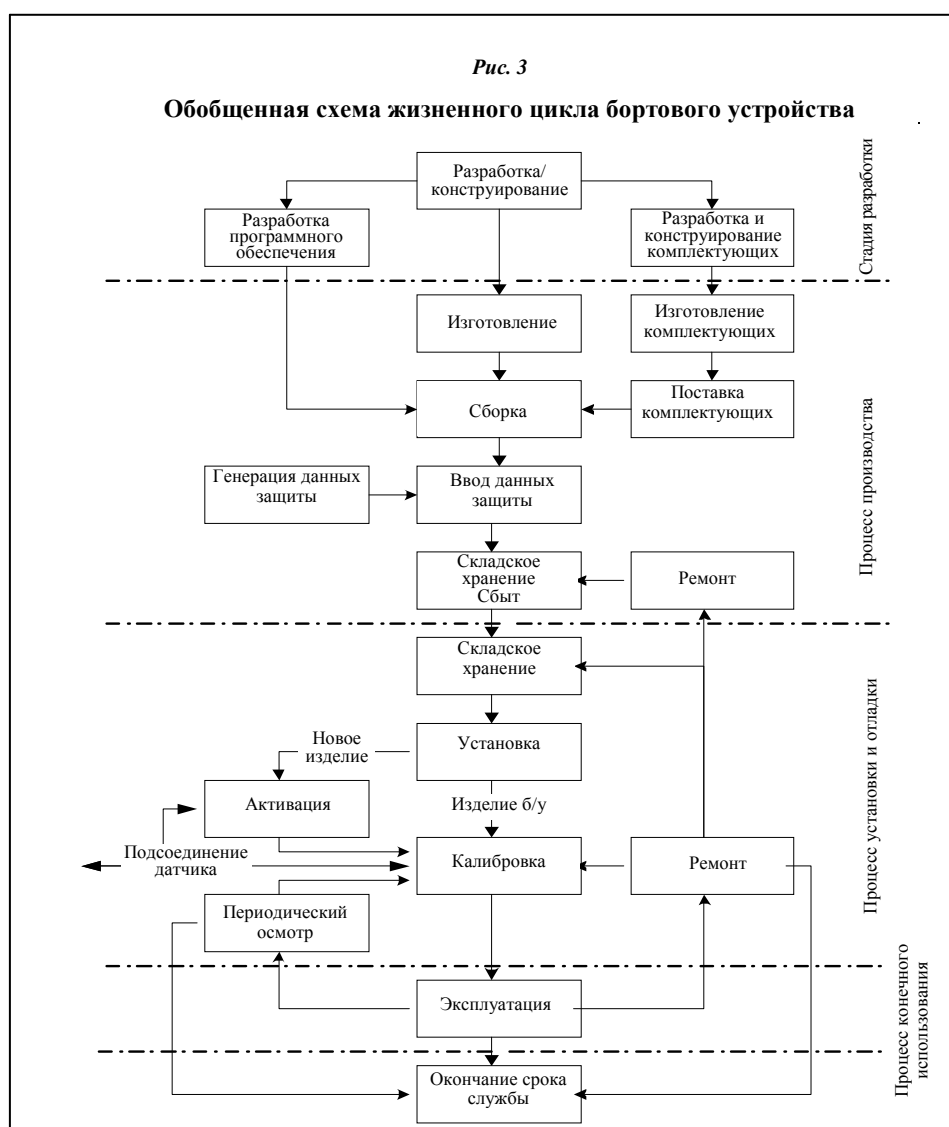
Рис. 3

Обобщенная схема жизненного цикла бортового устройства

Стадия разработки

Разработка/ конструирование

Разработка программного обеспечения

Разработка и конструирование комплектующих

Процесс производства

Изготовление

Изготовление комплектующих

Сборка

Поставка комплектующих

Генерация данных защиты

Ввод данных защиты

Складское хранение Сбыт

Ремонт

Процесс установки и отладки

Складское хранение

Новое изделие

Установка

Активация

Изделие б/у

Подсоединение датчика

Калибровка

Ремонт

Периодический осмотр

Процесс конечного использования

Эксплуатация

Окончание срока службы